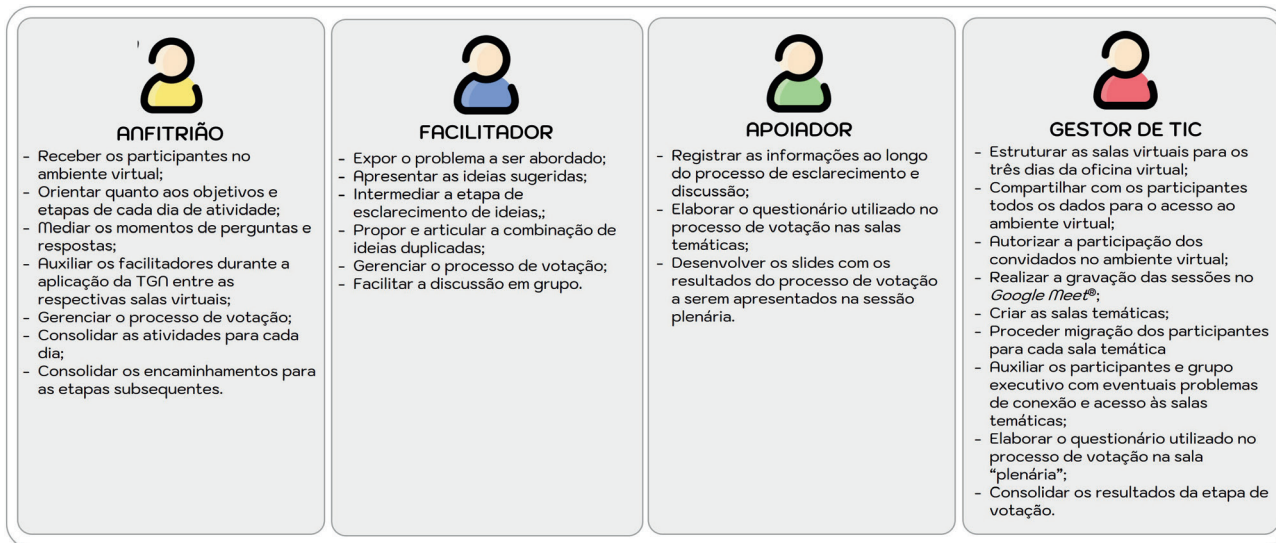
ANFITRIÃO

- Receber os participantes no ambiente virtual;
- Orientar quanto aos objetivos e etapas de cada dia de atividade;
- Mediar os momentos de perguntas e respostas;
- Auxiliar os facilitadores durante a aplicação da TGN entre as respectivas salas virtuais;
- Gerenciar o processo de votação;
- Consolidar as atividades para cada dia;
- Consolidar os encaminhamentos para as etapas subsequentes.

FACILITADOR

- Expor o problema a ser abordado;
- Apresentar as ideias sugeridas;
- Intermediar a etapa de esclarecimento de ideias,;
- Propor e articular a combinação de ideias duplicadas;
- Gerenciar o processo de votação;
- Facilitar a discussão em grupo.

APOIADOR

- Registrar as informações ao longo do processo de esclarecimento e discussão;
- Elaborar o questionário utilizado no processo de votação nas salas temáticas;
- Desenvolver os slides com os resultados do processo de votação a serem apresentados na sessão plenária.

GESTOR DE TIC

- Estruturar as salas virtuais para os três dias da oficina virtual;
- Compartilhar com os participantes todos os dados para o acesso ao ambiente virtual;
- Autorizar a participação dos convidados no ambiente virtual;
- Realizar a gravação das sessões no *Google Meet*®;
- Criar as salas temáticas;
- Proceder migração dos participantes para cada sala temática
- Auxiliar os participantes e grupo executivo com eventuais problemas de conexão e acesso às salas temáticas;
- Elaborar o questionário utilizado no processo de votação na sala "plenária";
- Consolidar os resultados da etapa de votação.